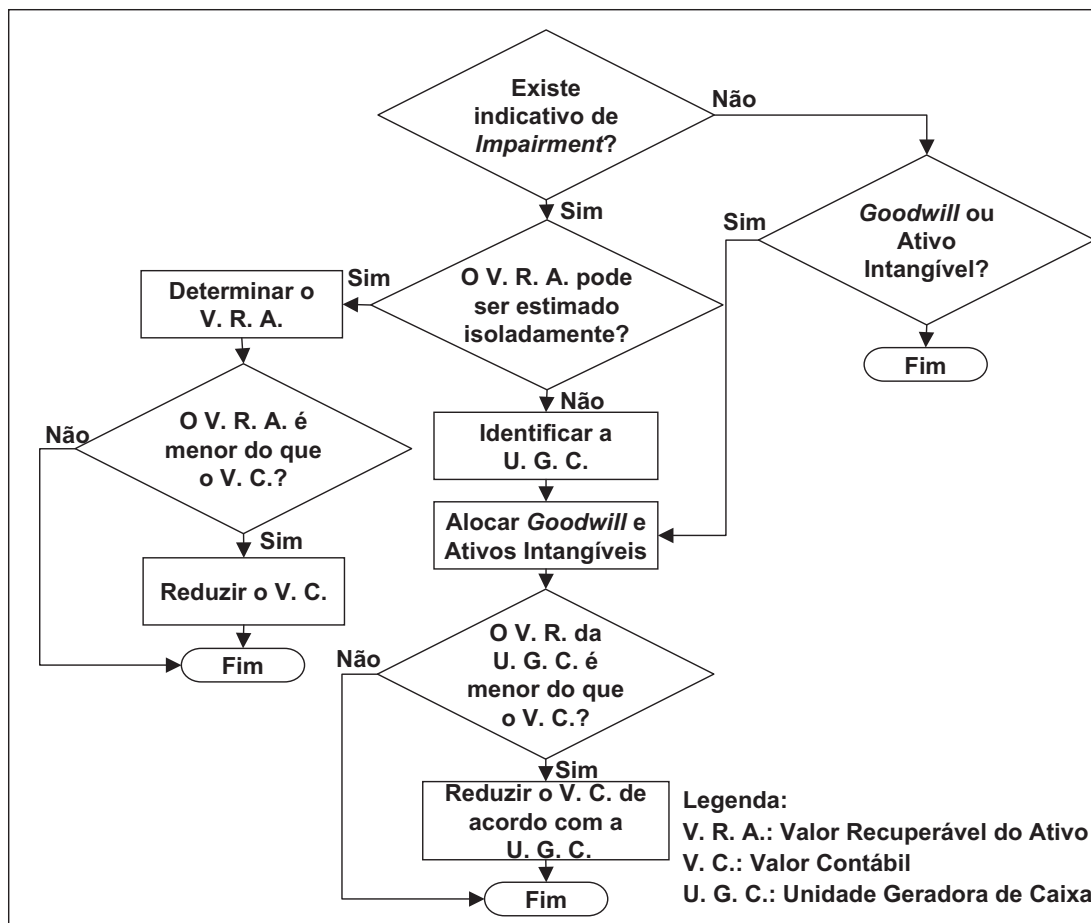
Existe indicativo de *Impairment*?

Não

Sim

*Goodwill* ou Ativo Intangível?

Sim

Fim

O V. R. A. pode ser estimado isoladamente?

Sim

Determinar o V. R. A.

O V. R. A. é menor do que o V. C.?

Não

Sim

Reduzir o V. C.

Fim

Não

Identificar a U. G. C.

Alocar *Goodwill* e Ativos Intangíveis

O V. R. da U. G. C. é menor do que o V. C.?

Não

Sim

Reduzir o V. C. de acordo com a U. G. C.

Fim

Legenda:
V. R. A.: Valor Recuperável do Ativo
V. C.: Valor Contábil
U. G. C.: Unidade Geradora de Caixa